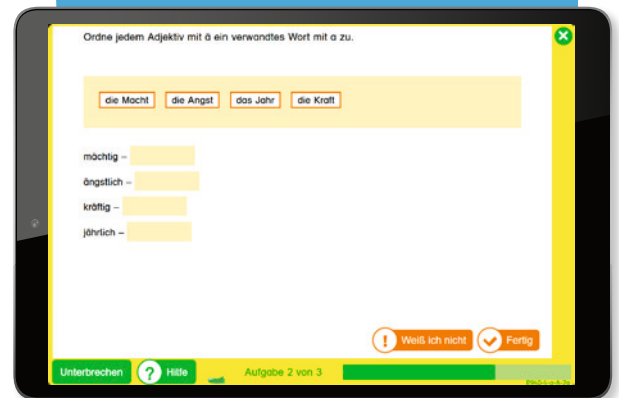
Ordne jedem Adjektiv mit ä ein verwandtes Wort mit a zu.

die Macht | die Angst | das Jahr | die Kraft

mächtig –

ängstlich –

kräftig –

jährlich –

! Weiß ich nicht

Fertig

Unterbrechen

? Hilfe

Aufgabe 2 von 3